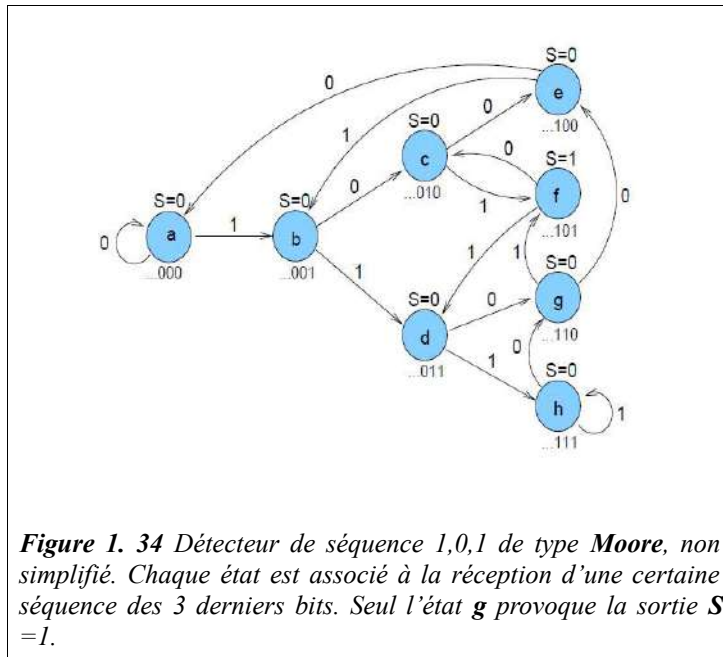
0
S=0
e
...100
1
S=0
c
...010
0
0
S=1
f
...101
S=0
a
...000
0
1
S=0
b
...001
0
1
0
1
1
1
S=0
d
...011
0
S=0
g
...110
1
0
S=0
h
...111
1

***Figure 1. 34*** *Détecteur de séquence 1,0,1 de type* ***Moore****, non simplifié. Chaque état est associé à la réception d'une certaine séquence des 3 derniers bits. Seul l'état* ***g*** *provoque la sortie* ***S*** *=1.*